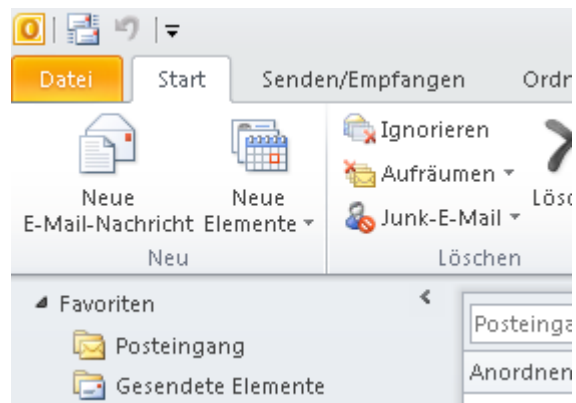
Datei | Start | Senden/Empfangen | Ordn

Neue E-Mail-Nachricht | Neue Elemente ▾

Neu

Ignorieren
Aufräumen ▾
Junk-E-Mail ▾

Lösc

Löschen

◢ Favoriten
Posteingang
Gesendete Elemente

Posteinga
Anordnen